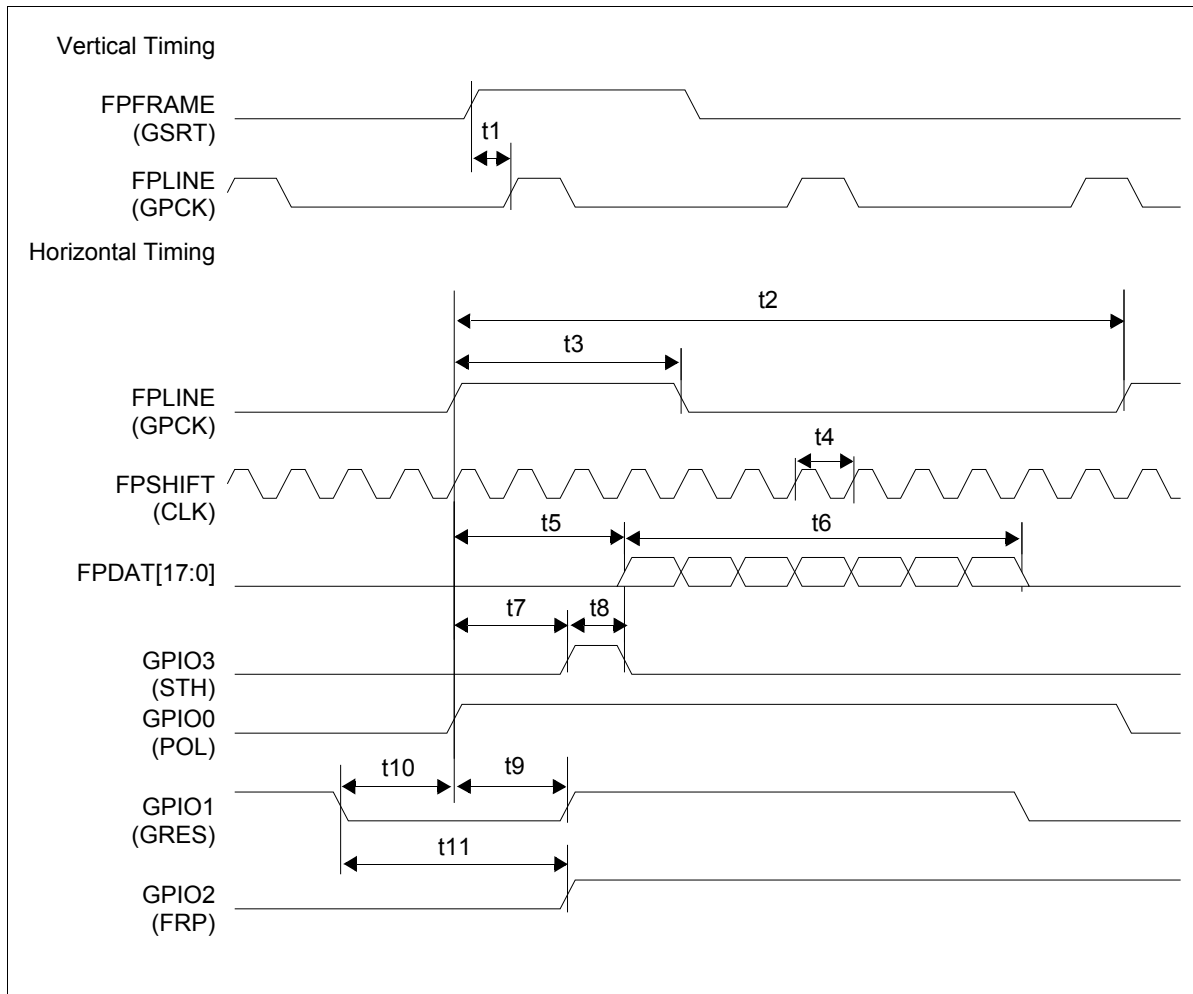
Vertical Timing

FPFRAME
(GSRT)

t1

FPLINE
(GPCK)

Horizontal Timing

t2

t3

FPLINE
(GPCK)

t4

FPSHIFT
(CLK)

t5

t6

FPDAT[17:0]

t7

t8

GPIO3
(STH)

GPIO0
(POL)

t10

t9

GPIO1
(GRES)

t11

GPIO2
(FRP)